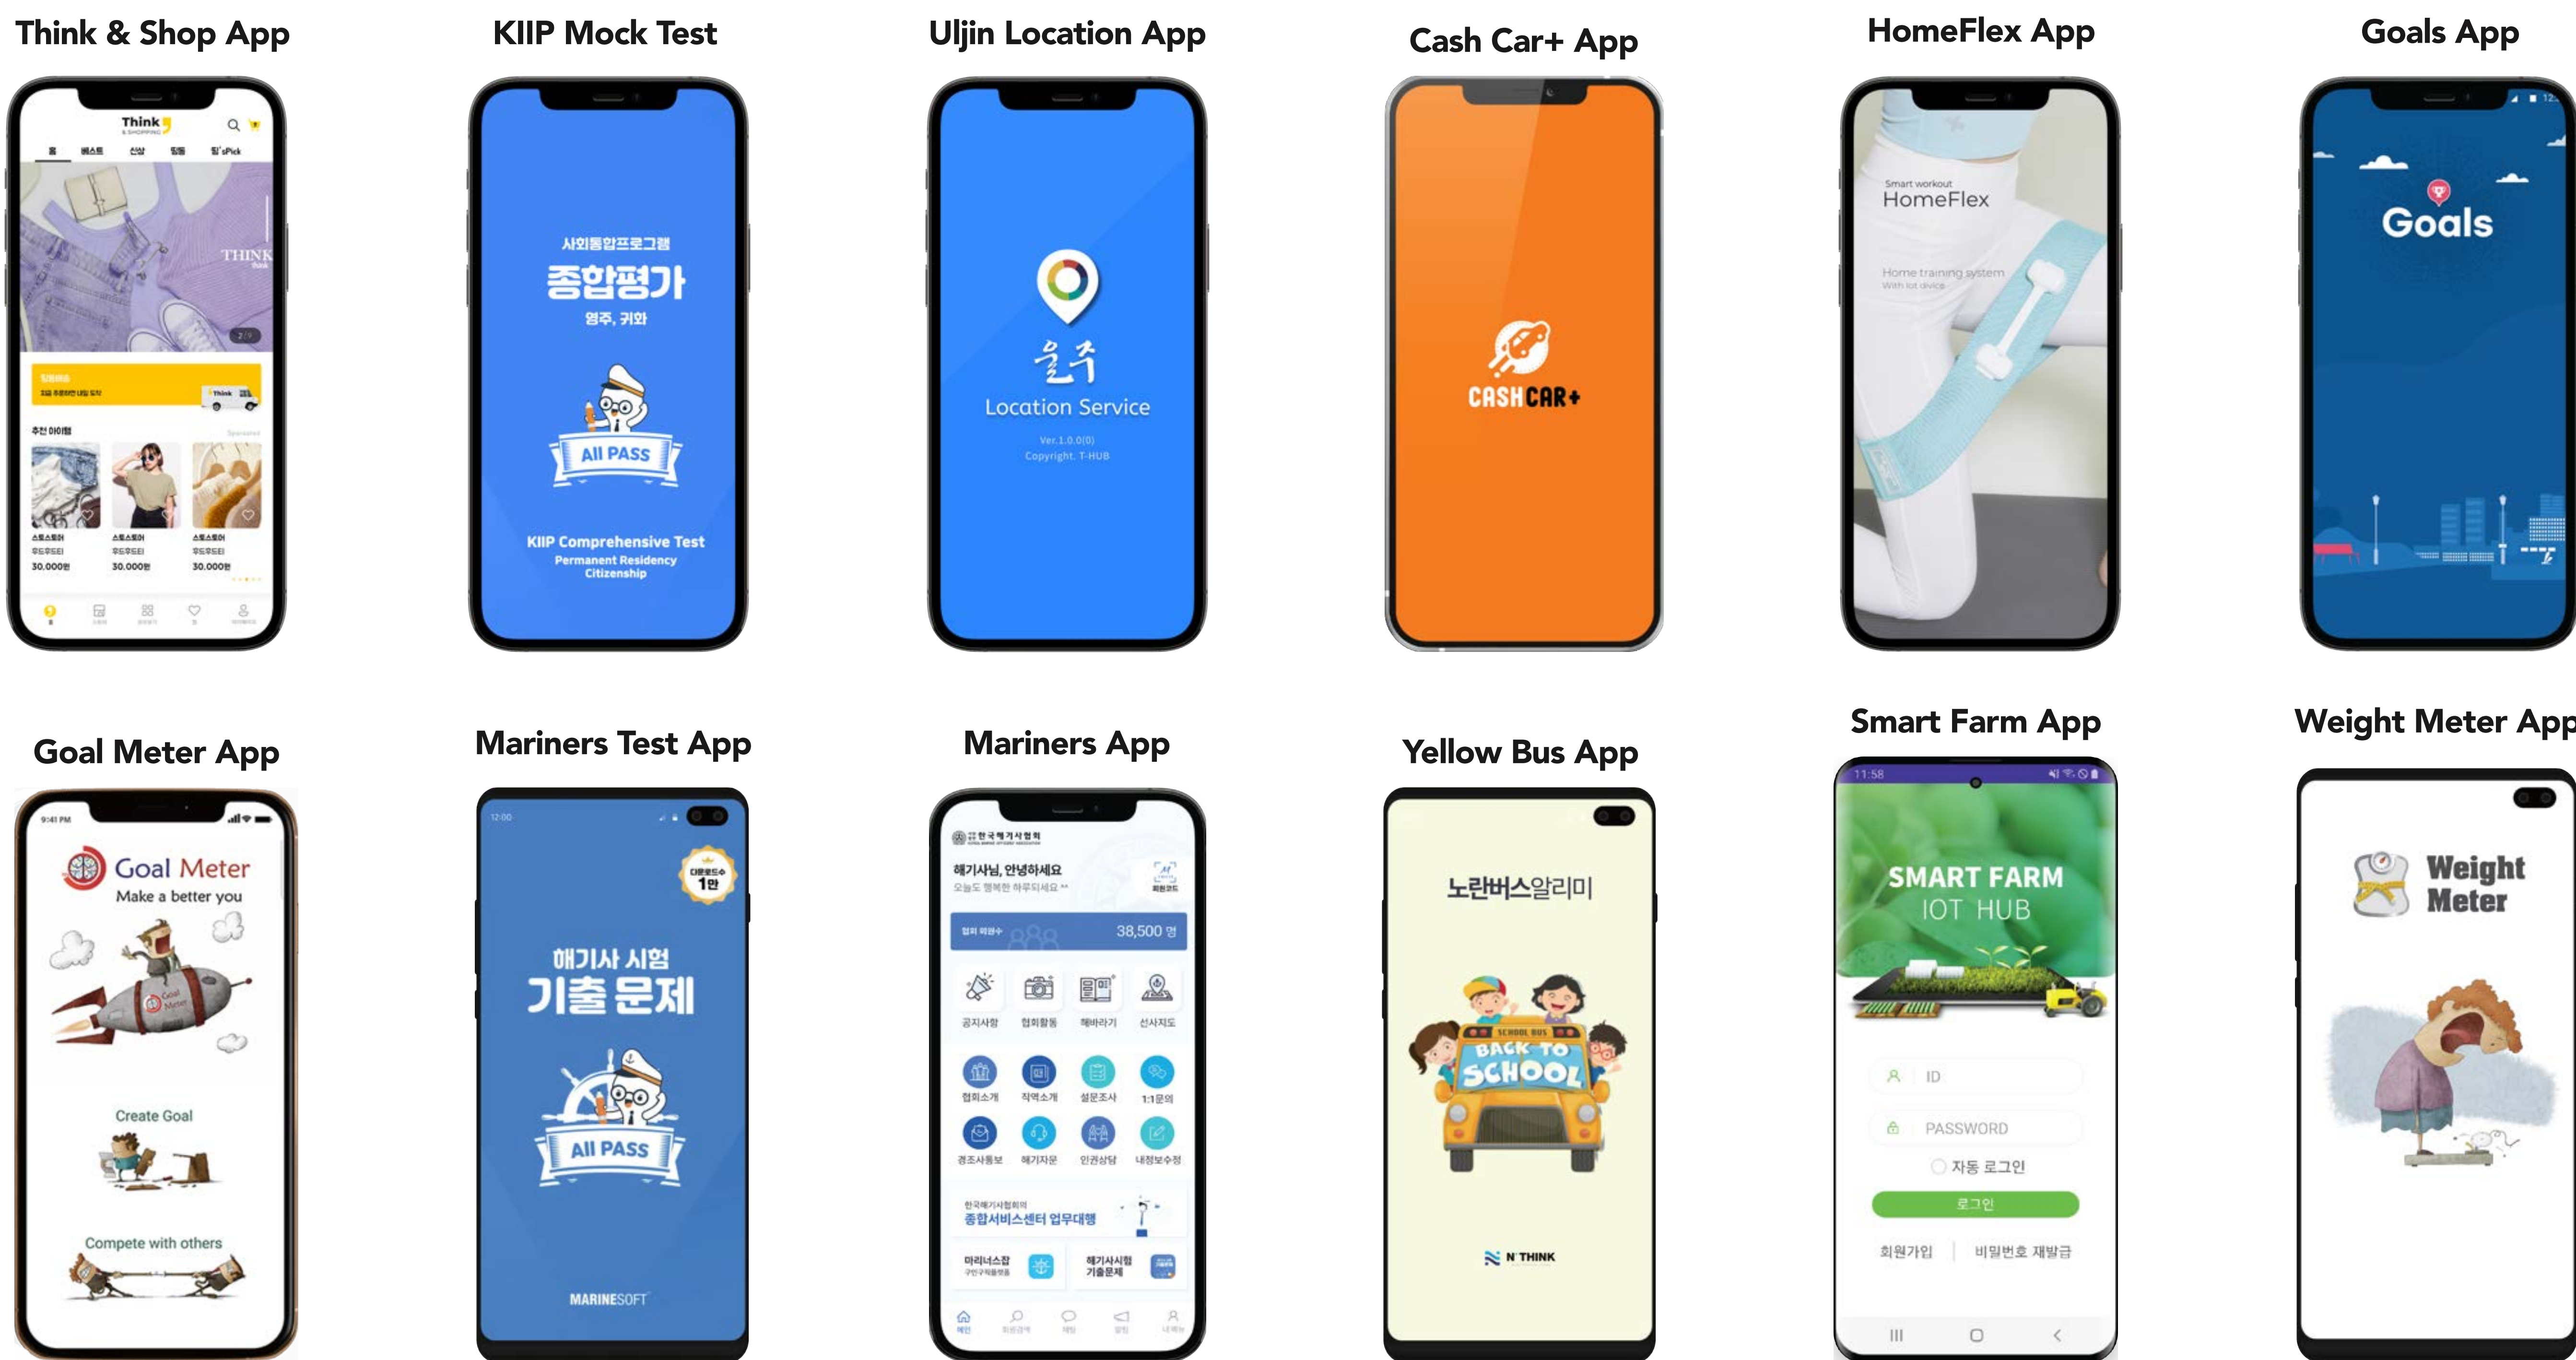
Think & Shop App

Think

추천 아이템

30,000원

30,000원

30,000원

KIIP Mock Test

사회통합프로그램

종합평가

영주, 귀화

All PASS

KIIP Comprehensive Test
Permanent Residency
Citizenship

Uljin Location App

울주

Location Service

Ver.1.0.0(0)
Copyright. T-HUB

Cash Car+ App

CASHCAR+

HomeFlex App

Smart workout
HomeFlex

Home training system
With Iot divice

Goals App

Goals

Goal Meter App

9:41 PM

Goal Meter
Make a better you

Create Goal

Compete with others

Mariners Test App

12:00

해기사 시험
기출문제

All PASS

MARINESOFT

Mariners App

한국해기사협회

해기사님, 안녕하세요

38,500 명

공지사항 협회활동 해바라기 선사지도

협회소개 직역소개 설문조사 1:1문의

경조사통보 해기자문 인권상담 내정보수정

종합서비스센터 업무대행

마리너스잡

해기사시험 기출문제

Yellow Bus App

노란버스알리미

SCHOOL BUS
BACK TO SCHOOL

N THINK

Smart Farm App

11:58

SMART FARM
IOT HUB

ID

PASSWORD

자동 로그인

로그인

회원가입 | 비밀번호 재발급

Weight Meter App

Weight
Meter